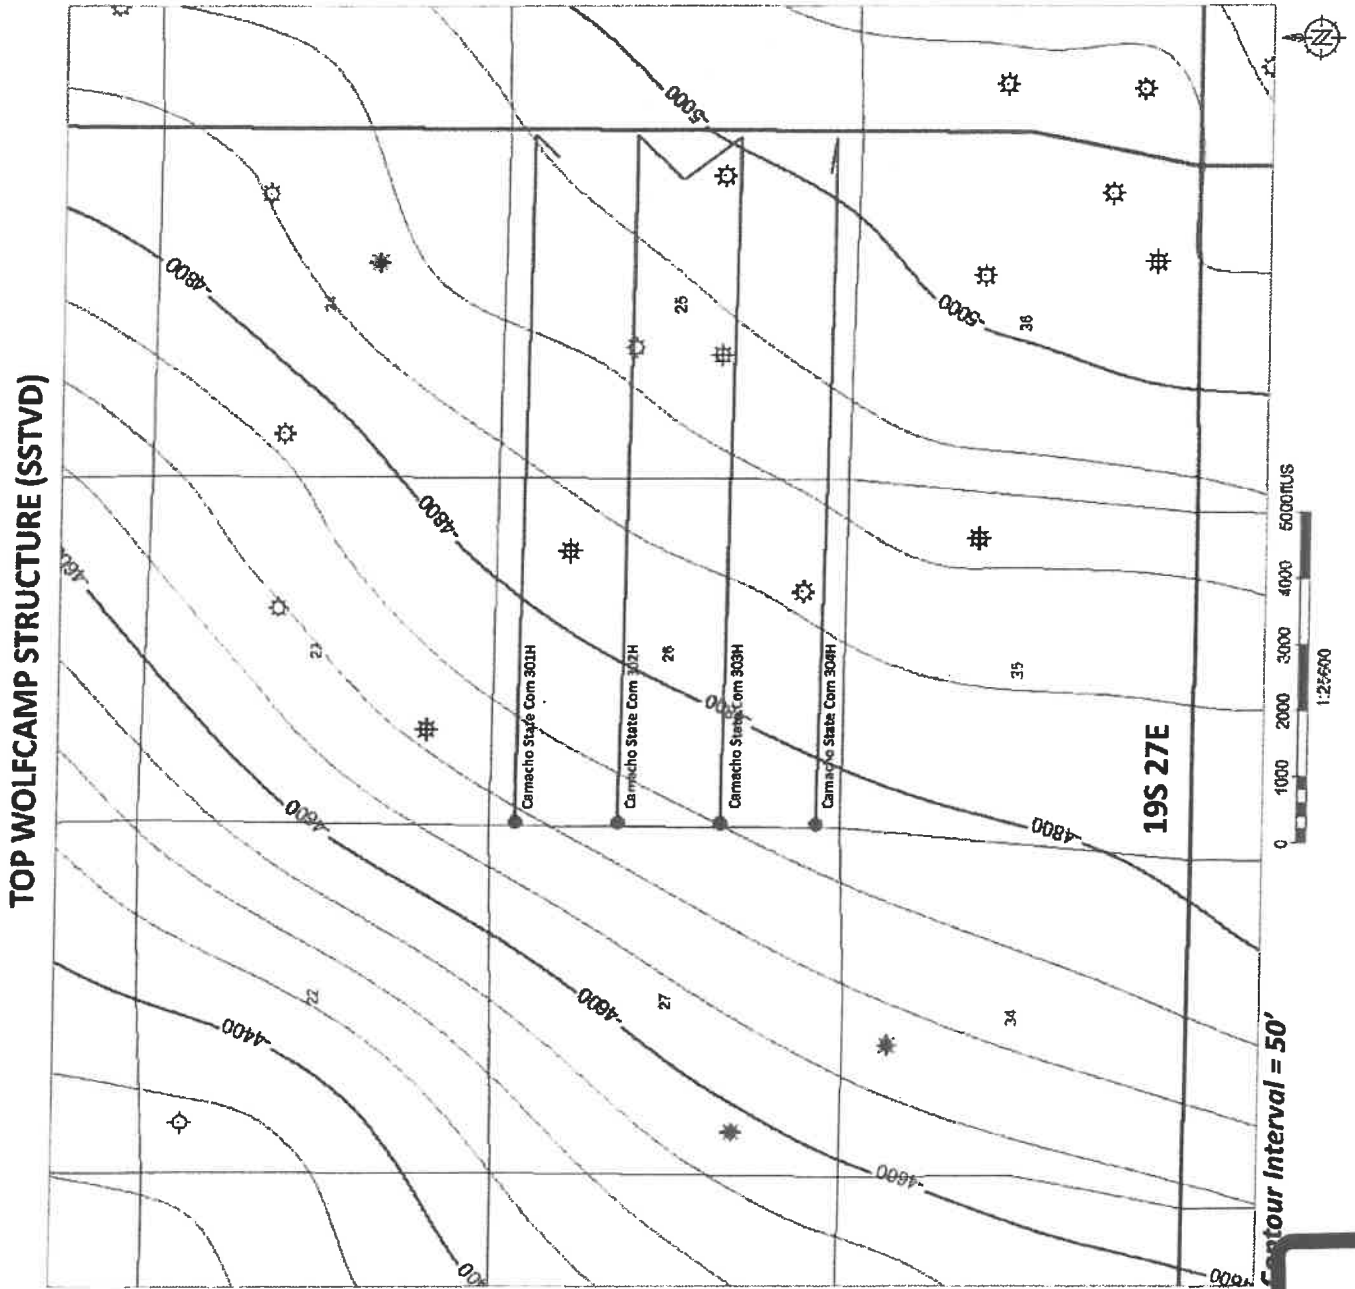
TOP WOLFCAMP STRUCTURE (SSTVD)

-5000

-4800

24

25

36

-5000

-4800

23

26

Camacho State Com 301H

Camacho State Com 302H

Camacho State Com 303H

Camacho State Com 304H

35

19S 27E

-4800

-4700

-4600

22

27

34

-4400

-4600

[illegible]ntour Interval = 50'

0 1000 2000 3000 4000 5000ftUS

1:25600